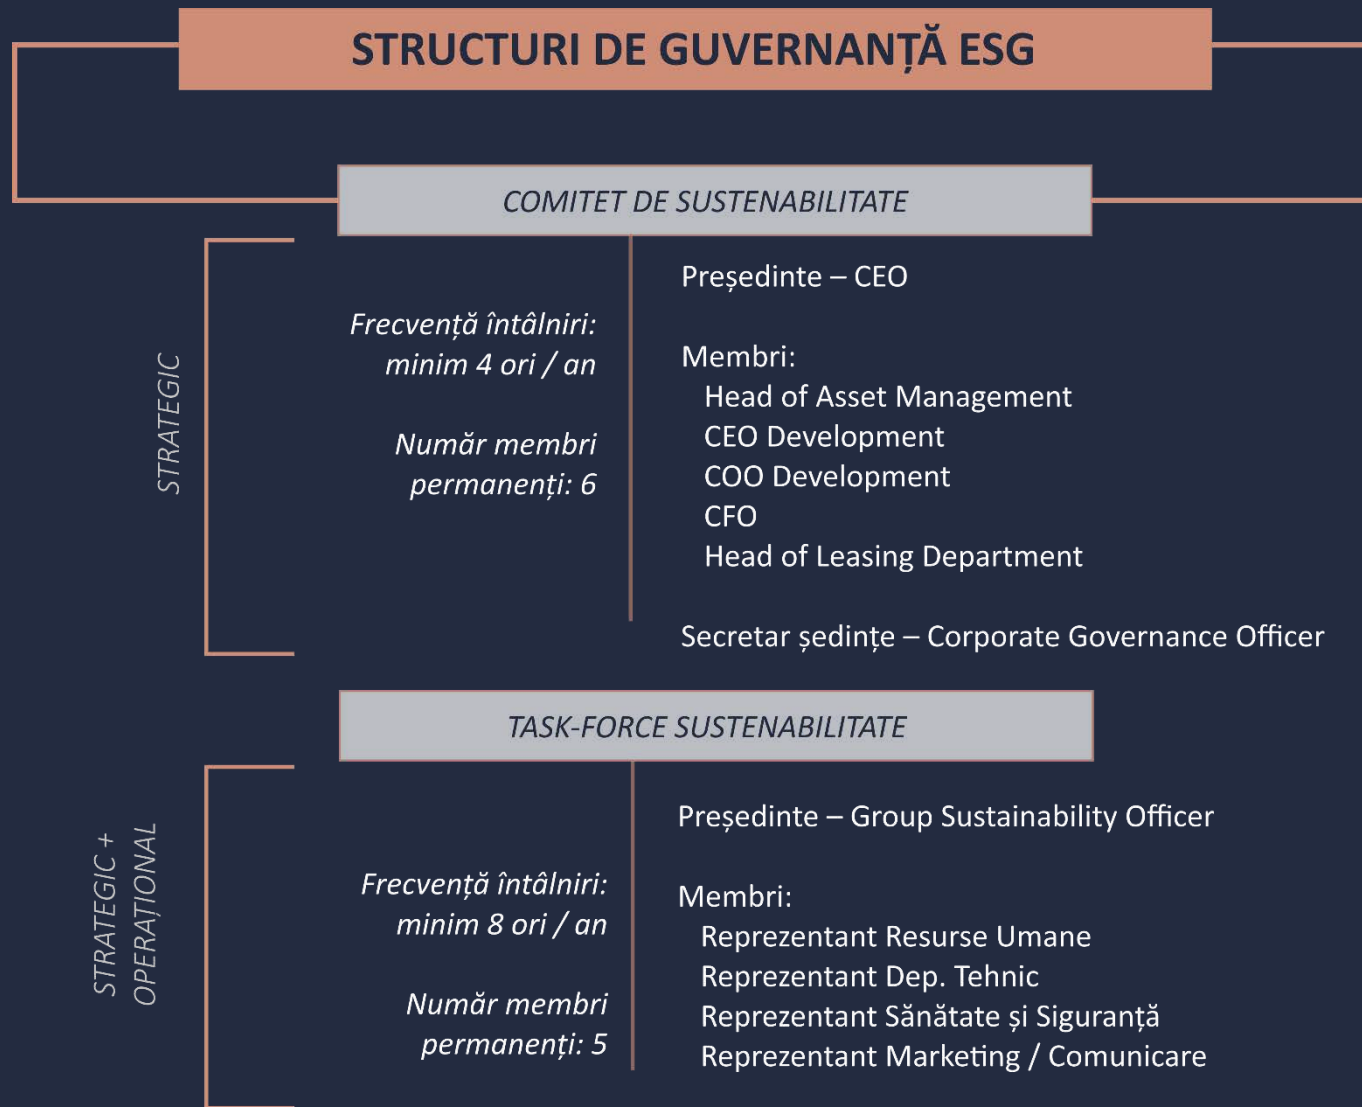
STRUCTURI DE GUVERNANȚĂ ESG

COMITET DE SUSTENABILITATE

STRATEGIC

Frecvență întâlniri: minim 4 ori / an

Număr membri permanenți: 6

Președinte – CEO

Membri:
Head of Asset Management
CEO Development
COO Development
CFO
Head of Leasing Department

Secretar ședințe – Corporate Governance Officer

TASK-FORCE SUSTENABILITATE

STRATEGIC + OPERAȚIONAL

Frecvență întâlniri: minim 8 ori / an

Număr membri permanenți: 5

Președinte – Group Sustainability Officer

Membri:
Reprezentant Resurse Umane
Reprezentant Dep. Tehnic
Reprezentant Sănătate și Siguranță
Reprezentant Marketing / Comunicare